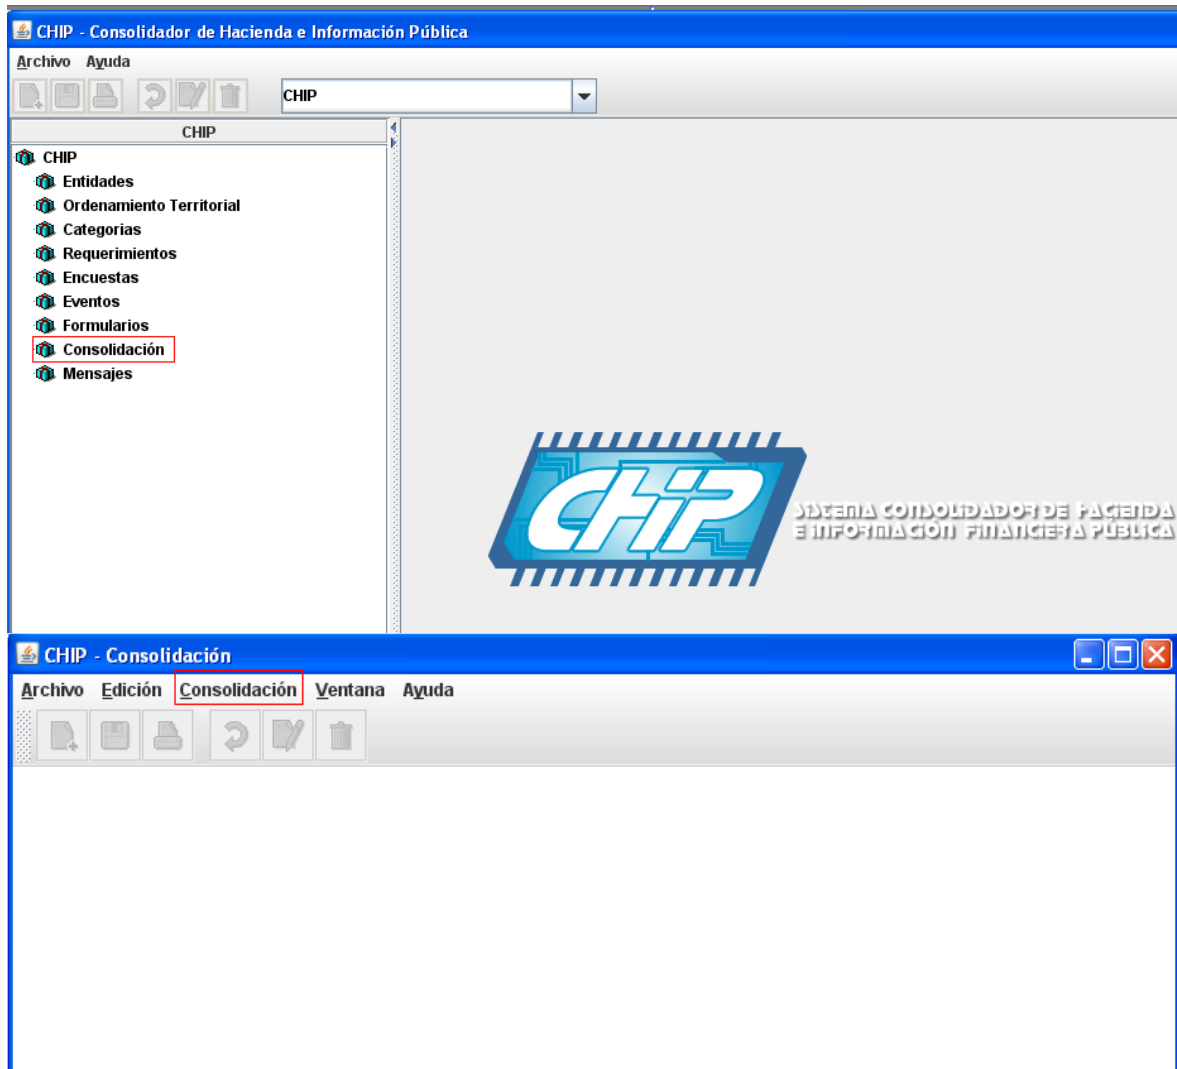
CHIP - Consolidador de Hacienda e Información Pública

Archivo Ayuda

CHIP

CHIP

CHIP
Entidades
Ordenamiento Territorial
Categorias
Requerimientos
Encuestas
Eventos
Formularios
Consolidación
Mensajes

CHIP

SISTEMA CONSOLIDADOR DE HACIENDA
E INFORMACIÓN FINANCIERA PÚBLICA

CHIP - Consolidación

Archivo Edición Consolidación Ventana Ayuda